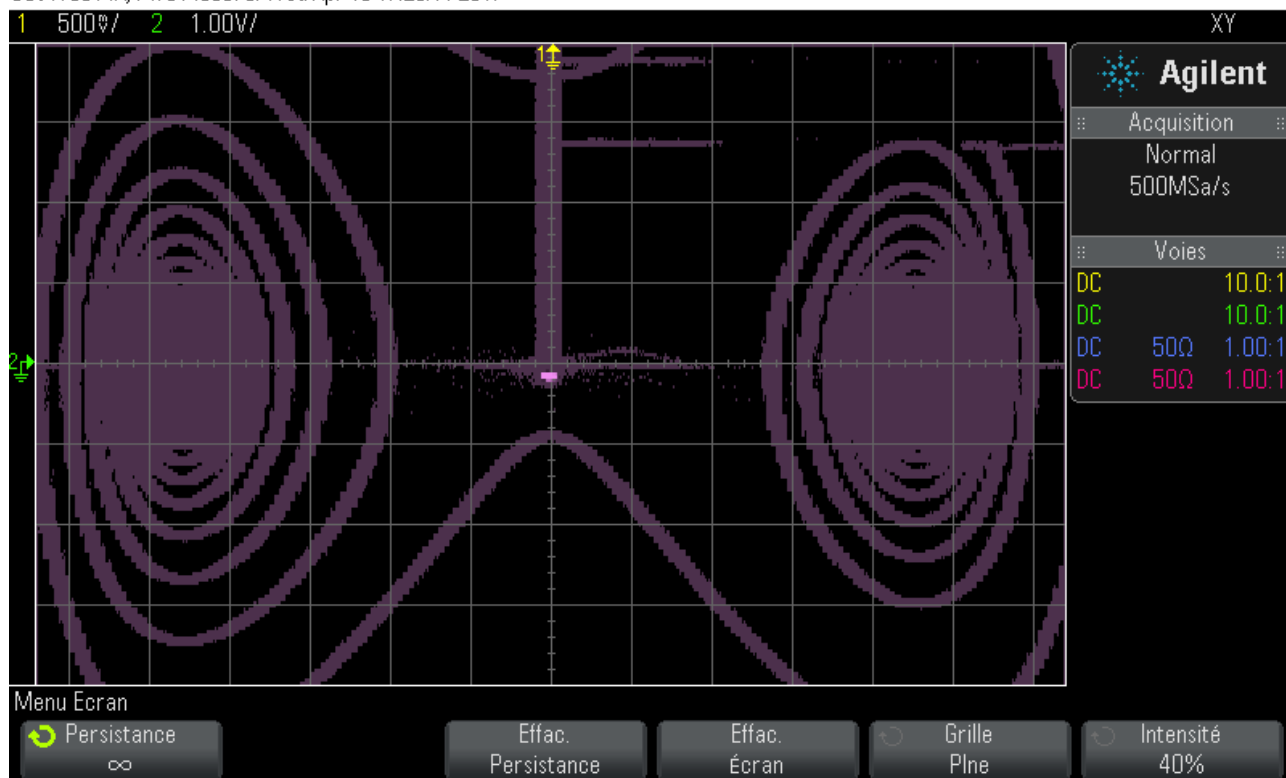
1 500mV/ 2 1.00V/ XY

1

2

Agilent

Acquisition
Normal
500MSa/s

Voies
DC 10.0:1
DC 10.0:1
DC 50Ω 1.00:1
DC 50Ω 1.00:1

Menu Ecran

Persistance
∞

Effac.
Persistance

Effac.
Écran

Grille
Plne

Intensité
40%